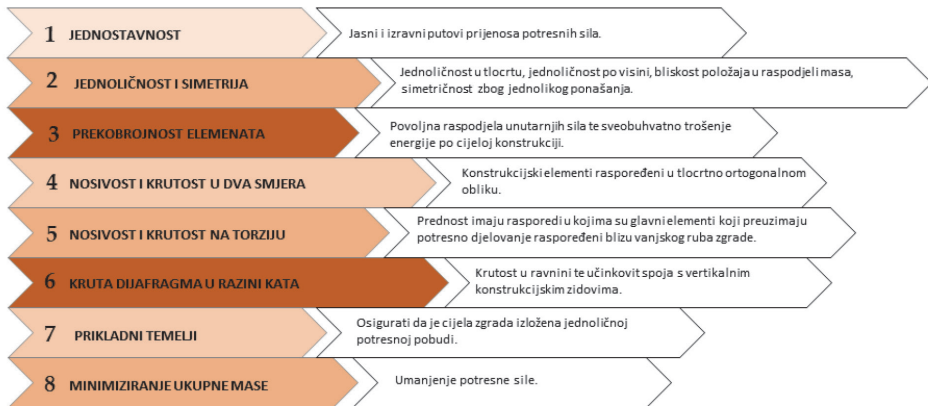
1 JEDNOSTAVNOST

Jasni i izravni putovi prijenosa potresnih sila.

2 JEDNOLIČNOST I SIMETRIJA

Jednoličnost u tlocrtu, jednoličnost po visini, bliskost položaja u raspodjeli masa, simetričnost zbog jednolikog ponašanja.

3 PREKOBROJNOST ELEMENATA

Povoljna raspodjela unutarnjih sila te sveobuhvatno trošenje energije po cijeloj konstrukciji.

4 NOSIVOST I KRUTOST U DVA SMJERA

Konstrukcijski elementi raspoređeni u tlocrtno ortogonalnom obliku.

5 NOSIVOST I KRUTOST NA TORZIJU

Prednost imaju rasporedi u kojima su glavni elementi koji preuzimaju potresno djelovanje raspoređeni blizu vanjskog ruba zgrade.

6 KRUTA DIJAFRAGMA U RAZINI KATA

Krutost u ravnini te učinkovit spoja s vertikalnim konstrukcijskim zidovima.

7 PRIKLADNI TEMELJI

Osigurati da je cijela zgrada izložena jednoličnoj potresnoj pobudi.

8 MINIMIZIRANJE UKUPNE MASE

Umanjenje potresne sile.